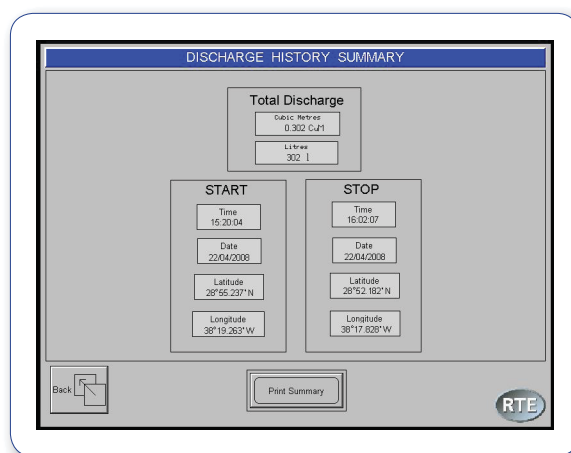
DISCHARGE HISTORY SUMMARY

Total Discharge

Cubic Metres
0.302 CuM

Litres
302 l

START

Time
15:20:04

Date
22/04/2008

Latitude
28°55.237'N

Longitude
38°19.263'W

STOP

Time
16:02:07

Date
22/04/2008

Latitude
28°52.182'N

Longitude
38°17.828'W

Back

Print Summary

RTE